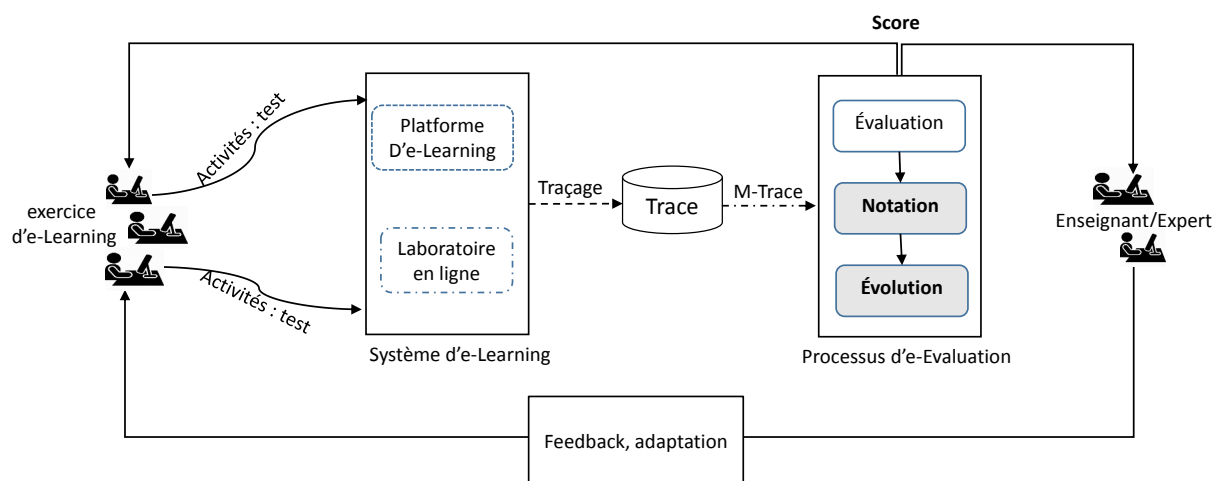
Score

Activités : test

exercice d'e-Learning

Activités : test

Platforme D'e-Learning

Laboratoire en ligne

Système d'e-Learning

Traçage

Trace

M-Trace

Évaluation

Notation

Évolution

Processus d'e-Evaluation

Enseignant/Expert

Feedback, adaptation